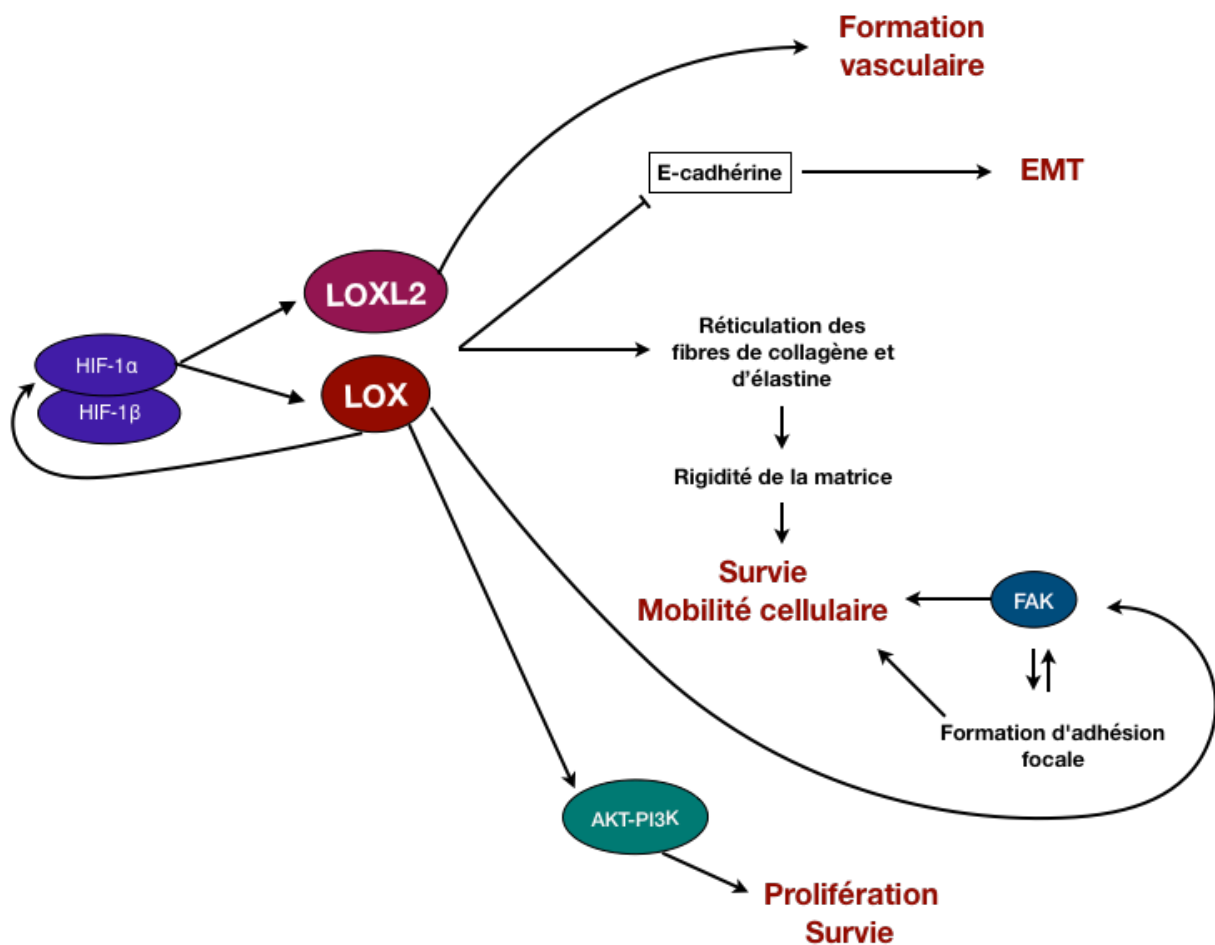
Formation vasculaire

E-cadhérine

EMT

LOXL2

HIF-1α

HIF-1β

LOX

Réticulation des fibres de collagène et d'élastine

Rigidité de la matrice

Survie
Mobilité cellulaire

FAK

Formation d'adhésion focale

AKT-PI3K

Prolifération
Survie